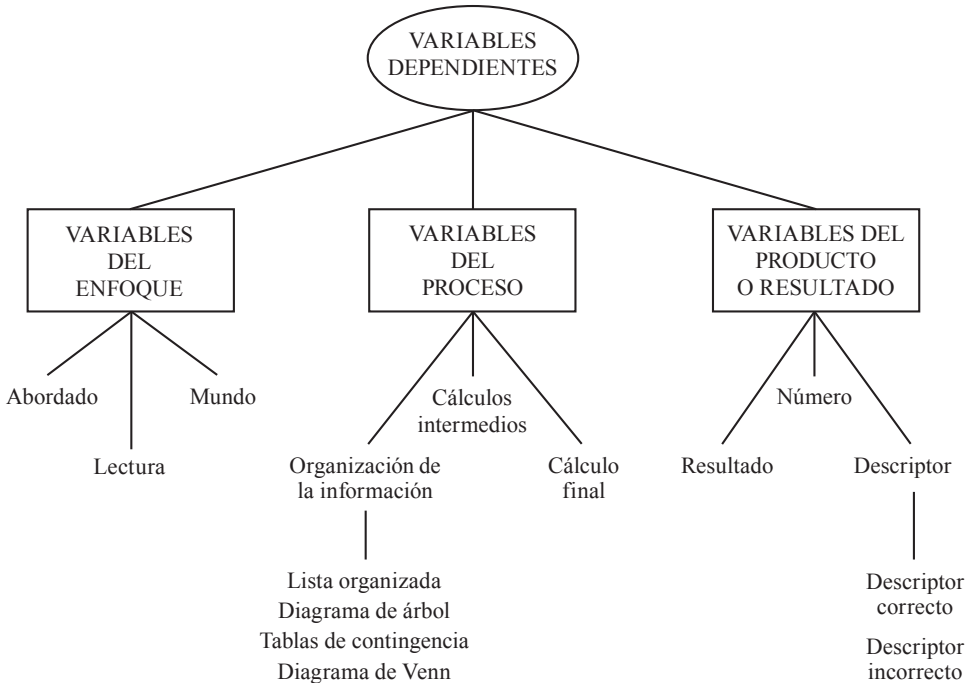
VARIABLES DEPENDIENTES

VARIABLES DEL ENFOQUE

Abordado

Lectura

Mundo

VARIABLES DEL PROCESO

Cálculos intermedios

Organización de la información

Cálculo final

Lista organizada
Diagrama de árbol
Tablas de contingencia
Diagrama de Venn

VARIABLES DEL PRODUCTO O RESULTADO

Número

Resultado

Descriptor

Descriptor correcto

Descriptor incorrecto